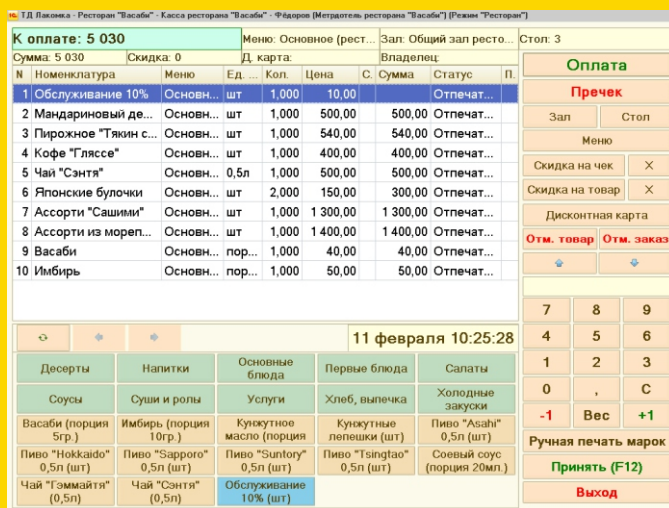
ТД Лакомка - Ресторан "Васаби" - Касса ресторана "Васаби" - Фёдоров (Метрдотель ресторана "Васаби") (Режим "Ресторан")

К оплате: 5 030
Меню: Основное (рест...
Зал: Общий зал ресто...
Стол: 3
Сумма: 5 030
Скидка: 0
Д. карта:
Владелец:

| N | Номенклатура | Меню | Ед. ... | Кол. | Цена | С. | Сумма | Статус | П. |
|---|---|---|---|---|---|---|---|---|---|
| 1 | Обслуживание 10% | Основн... | шт | 1,000 | 10,00 | | | Отпечат... | |
| 2 | Мандариновый де... | Основн... | шт | 1,000 | 500,00 | | 500,00 | Отпечат... | |
| 3 | Пирожное "Тякин с... | Основн... | шт | 1,000 | 540,00 | | 540,00 | Отпечат... | |
| 4 | Кофе "Глясе" | Основн... | шт | 1,000 | 400,00 | | 400,00 | Отпечат... | |
| 5 | Чай "Сэнтя" | Основн... | 0,5л | 1,000 | 250,00 | | 250,00 | Отпечат... | |
| 6 | Японские булочки | Основн... | шт | 2,000 | 150,00 | | 300,00 | Отпечат... | |
| 7 | Ассорти "Сашими" | Основн... | шт | 1,000 | 1 300,00 | | 1 300,00 | Отпечат... | |
| 8 | Ассорти из мореп... | Основн... | шт | 1,000 | 1 400,00 | | 1 400,00 | Отпечат... | |
| 9 | Васаби | Основн... | пор... | 1,000 | 40,00 | | 40,00 | Отпечат... | |
| 10 | Имбирь | Основн... | пор... | 1,000 | 50,00 | | 50,00 | Отпечат... | |

11 февраля 10:25:28

Десерты
Напитки
Основные блюда
Первые блюда
Салаты
Соусы
Суши и роллы
Услуги
Хлеб, выпечка
Холодные закуски
Васаби (порция 5гр.)
Имбирь (порция 10гр.)
Кунжутное масло (порция
Кунжутные лепешки (шт)
Пиво "Asahi" 0,5л (шт)
Пиво "Hokkaido" 0,5л (шт)
Пиво "Sapporo" 0,5л (шт)
Пиво "Suntory" 0,5л (шт)
Пиво "Tsingtao" 0,5л (шт)
Соевый соус (порция 20мл.)
Чай "Гэммайтя" (0,5л)
Чай "Сэнтя" (0,5л)
Обслуживание 10% (шт)

Оплата
Пречек
Зал
Стол
Меню
Скидка на чек
X
Скидка на товар
X
Дисконтная карта
Отм. товар
Отм. заказ
7
8
9
4
5
6
1
2
3
0
,
C
-1
Вес
+1
Ручная печать марок
Принять (F12)
Выход